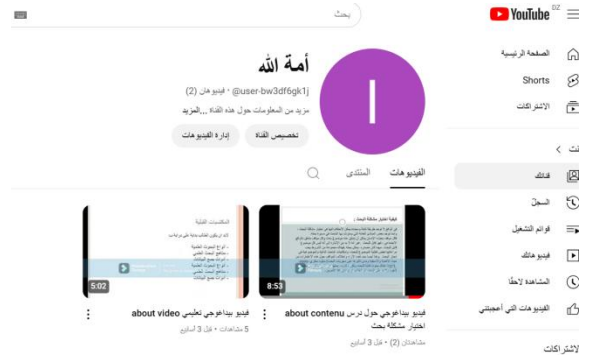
YouTube DZ

بحث

الصفحة الرئيسية
Shorts
الاشتراكات

أنت >
قناتك
السجل
قوائم التشغيل
فيديوهاتك
المشاهدة لاحقًا
الفيديوهات التي أعجبتني

الاشتراكات

I

أمة الله

@user-bw3df6gk1j • فيديوهان (2)
مزيد من المعلومات حول هذه القناة ...المزيد

تخصيص القناة
إدارة الفيديوهات

الفيديوهات
المنتدى

8:53
فيديو بيداغوجي حول درس about contenu اختيار مشكلة بحث
مشاهدتان (2) • قبل 3 أسابيع

5:02
فيديو بيداغوجي تعليمي about video
5 مشاهدات • قبل 3 أسابيع